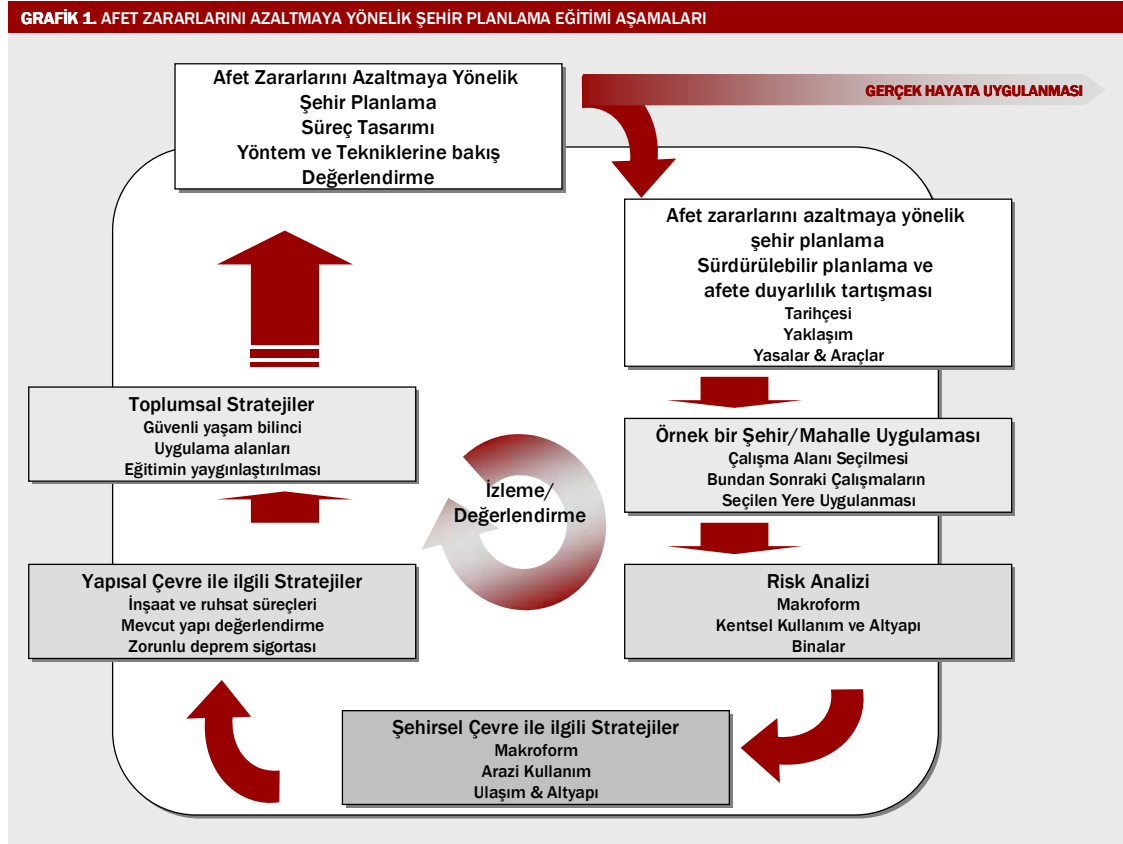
GRAFİK 1. AFET ZARARLARINI AZALTMAYA YÖNELİK ŞEHİR PLANLAMA EĞİTİMİ AŞAMALARI

Afet Zararlarını Azaltmaya Yönelik
Şehir Planlama
Süreç Tasarımı
Yöntem ve Tekniklerine bakış
Değerlendirme

GERÇEK HAYATA UYGULANMASI

Afet zararlarını azaltmaya yönelik
şehir planlama
Sürdürülebilir planlama ve
afete duyarlılık tartışması
Tarihçesi
Yaklaşım
Yasalar & Araçlar

Toplumsal Stratejiler
Güvenli yaşam bilinci
Uygulama alanları
Eğitimin yaygınlaştırılması

İzleme/
Değerlendirme

Örnek bir Şehir/Mahalle Uygulaması
Çalışma Alanı Seçilmesi
Bundan Sonraki Çalışmaların
Seçilen Yere Uygulanması

Yapısal Çevre ile ilgili Stratejiler
İnşaat ve ruhsat süreçleri
Mevcut yapı değerlendirme
Zorunlu deprem sigortası

Risk Analizi
Makroform
Kentsel Kullanım ve Altyapı
Binalar

Şehirsel Çevre ile ilgili Stratejiler
Makroform
Arazi Kullanım
Ulaşım & Altyapı